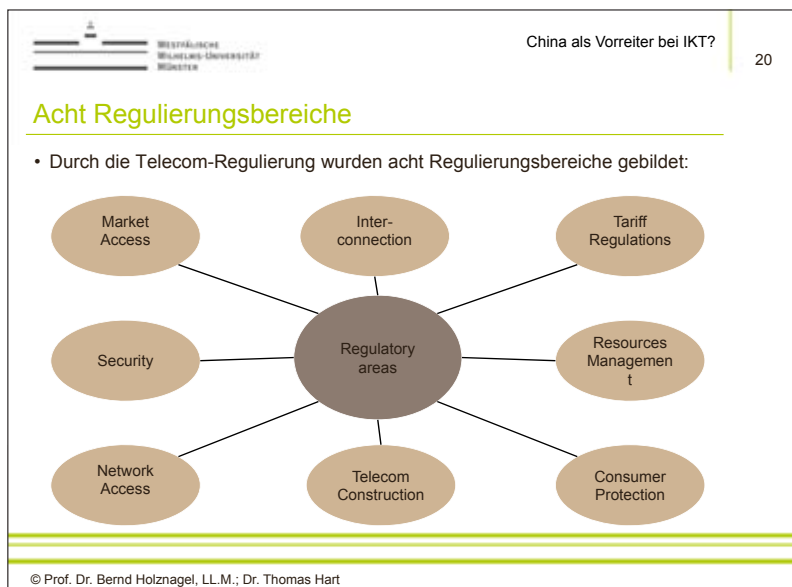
Westfälische Wilhelms-Universität Münster

China als Vorreiter bei IKT?

20

Acht Regulierungsbereiche

• Durch die Telecom-Regulierung wurden acht Regulierungsbereiche gebildet:

Market Access

Interconnection

Tariff Regulations

Security

Regulatory areas

Resources Managemen t

Network Access

Telecom Construction

Consumer Protection

© Prof. Dr. Bernd Holznagel, LL.M.; Dr. Thomas Hart